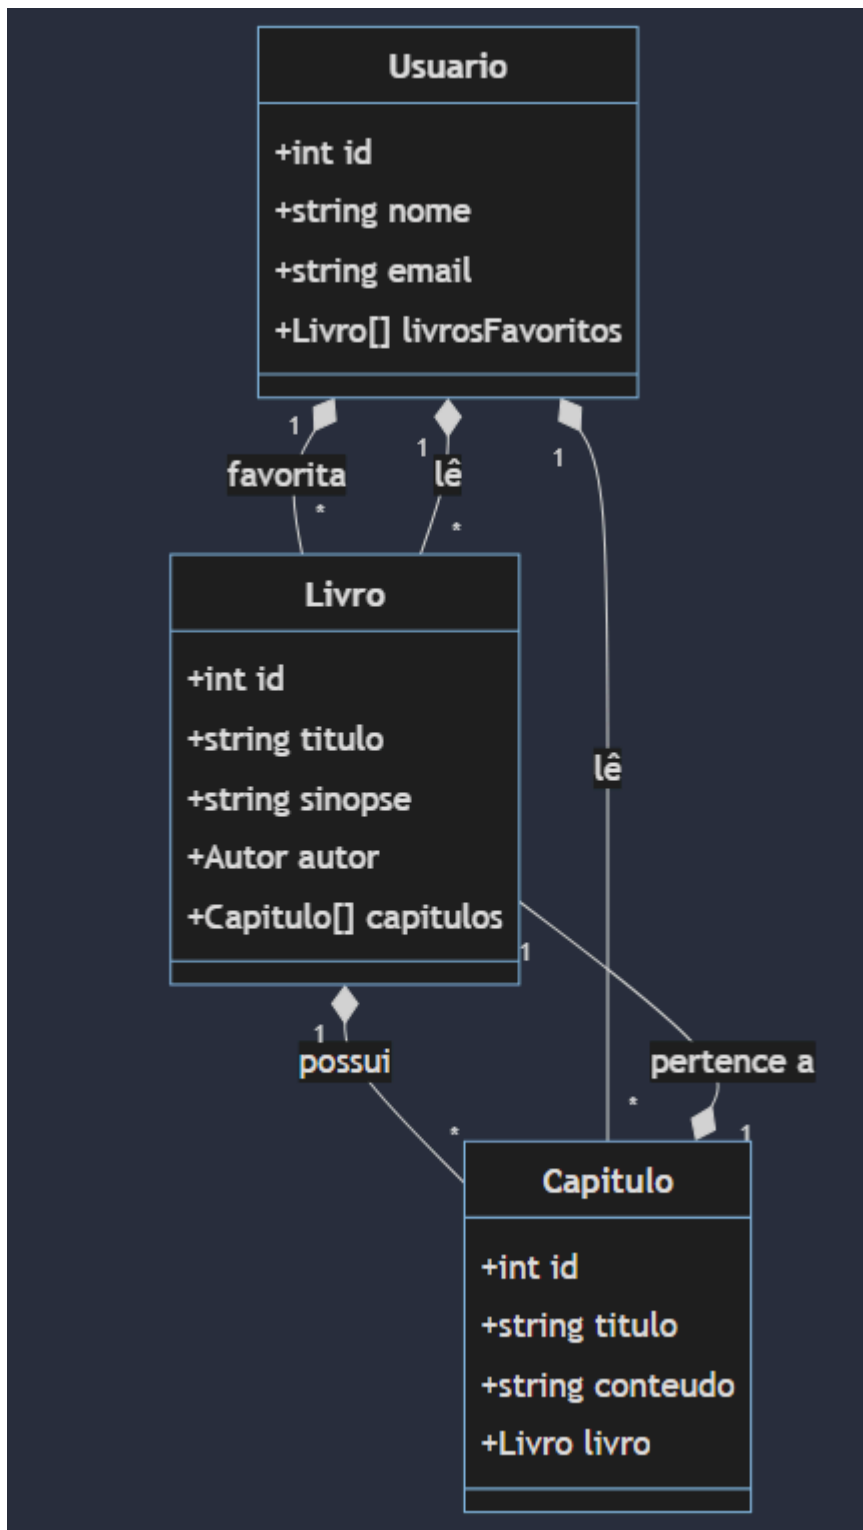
Usuario

+int id
+string nome
+string email
+Livro[] livrosFavoritos

1
favorita
*

1
lê
*

1

Livro

+int id
+string titulo
+string sinopse
+Autor autor
+Capitulo[] capitulos

lê

1

1
possui
*

pertence a
*
1

Capitulo

+int id
+string titulo
+string conteudo
+Livro livro